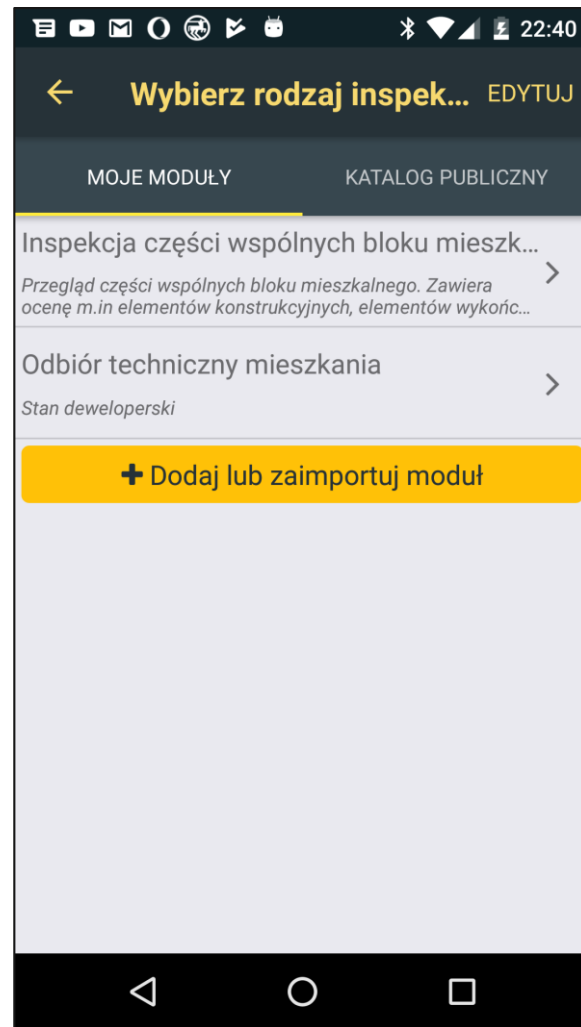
22:40

Wybierz rodzaj inspek… EDYTUJ

MOJE MODUŁY

KATALOG PUBLICZNY

Inspekcja części wspólnych bloku mieszk…

Przegląd części wspólnych bloku mieszkalnego. Zawiera ocenę m.in elementów konstrukcyjnych, elementów wykońc…

Odbiór techniczny mieszkania

Stan deweloperski

+ Dodaj lub zaimportuj moduł